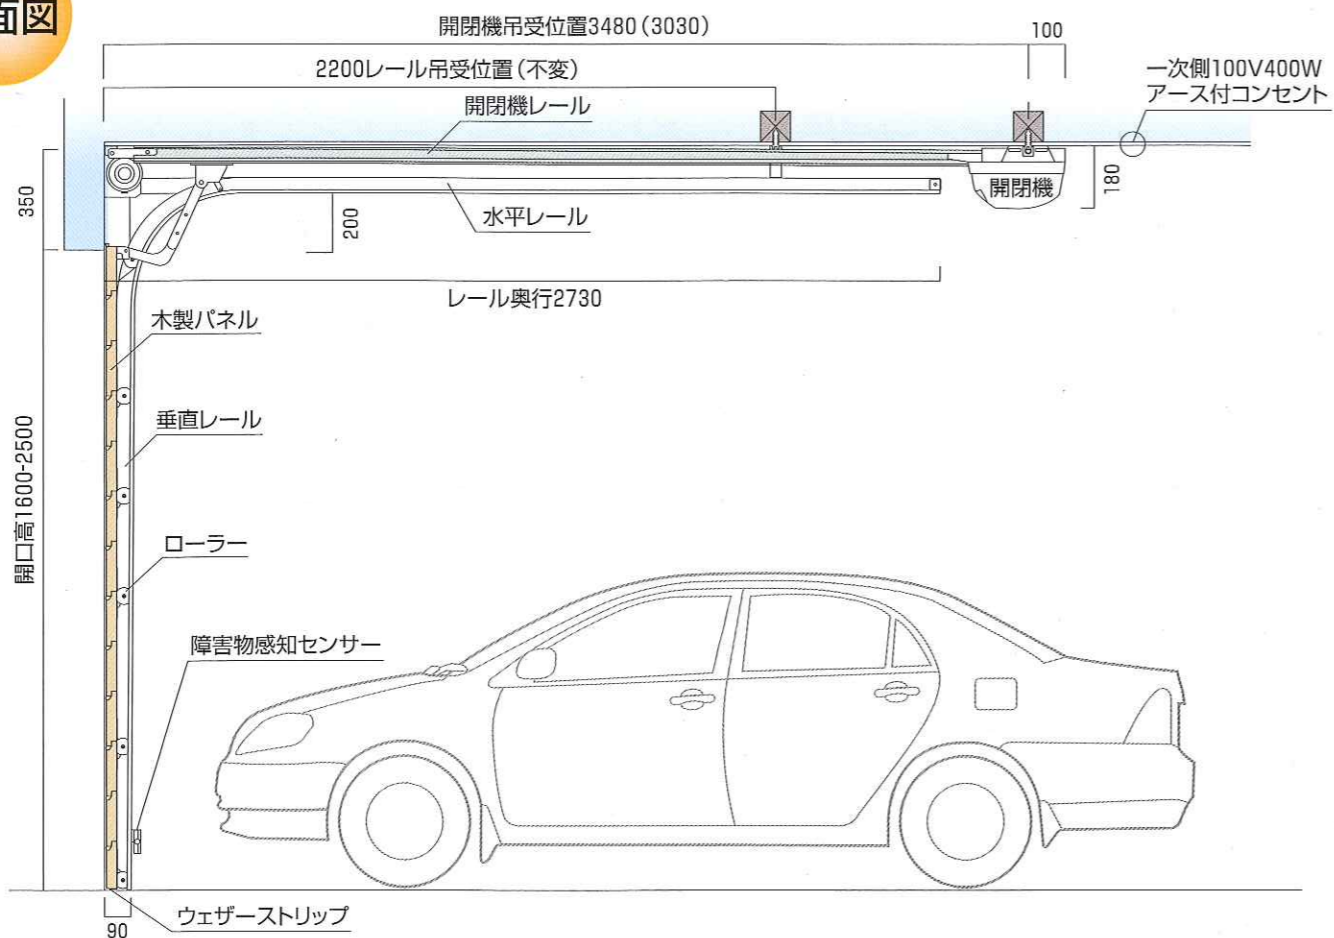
面図

開閉機吊受位置3480 (3030)

100

2200レール吊受位置 (不変)

一次側100V400W
アース付コンセント

開閉機レール

350

開閉機

180

200

水平レール

レール奥行2730

木製パネル

垂直レール

開口高1600-2500

ローラー

障害物感知センサー

ウェザーストリップ

90